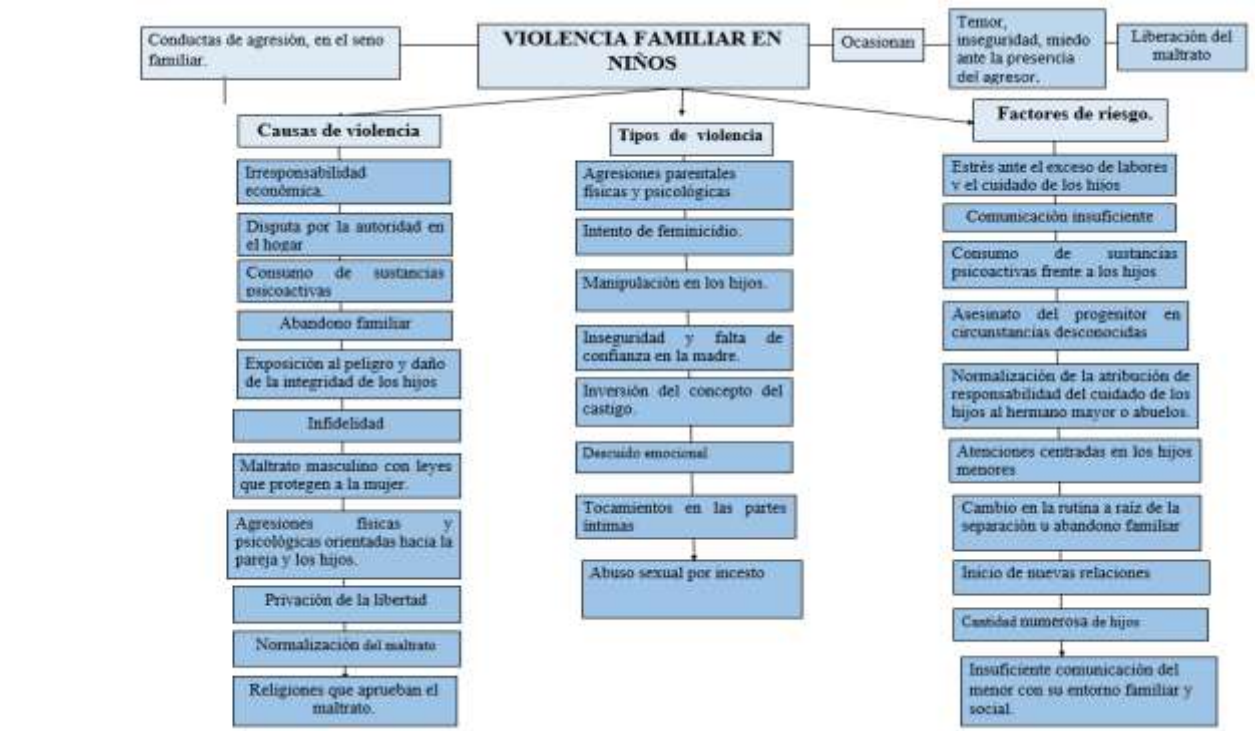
Conductas de agresión, en el seno familiar.

VIOLENCIA FAMILIAR EN NIÑOS

Ocasionan

Temor, inseguridad, miedo ante la presencia del agresor.

Liberación del maltrato

Causas de violencia

Irresponsabilidad económica.

Disputa por la autoridad en el hogar

Consumo de sustancias psicoactivas

Abandono familiar

Exposición al peligro y daño de la integridad de los hijos

Infidelidad

Maltrato masculino con leyes que protegen a la mujer.

Agresiones físicas y psicológicas orientadas hacia la pareja y los hijos.

Privación de la libertad

Normalización del maltrato

Religiones que aprueban el maltrato.

Tipos de violencia

Agresiones parentales físicas y psicológicas

Intento de feminicidio.

Manipulación en los hijos.

Inseguridad y falta de confianza en la madre.

Inversión del concepto del castigo.

Descuido emocional

Tocamientos en las partes íntimas

Abuso sexual por incesto

Factores de riesgo.

Estrés ante el exceso de labores y el cuidado de los hijos

Comunicación insuficiente

Consumo de sustancias psicoactivas frente a los hijos

Asesinato del progenitor en circunstancias desconocidas

Normalización de la atribución de responsabilidad del cuidado de los hijos al hermano mayor o abuelos.

Atenciones centradas en los hijos menores

Cambio en la rutina a raíz de la separación u abandono familiar

Inicio de nuevas relaciones

Cantidad numerosa de hijos

Insuficiente comunicación del menor con su entorno familiar y social.